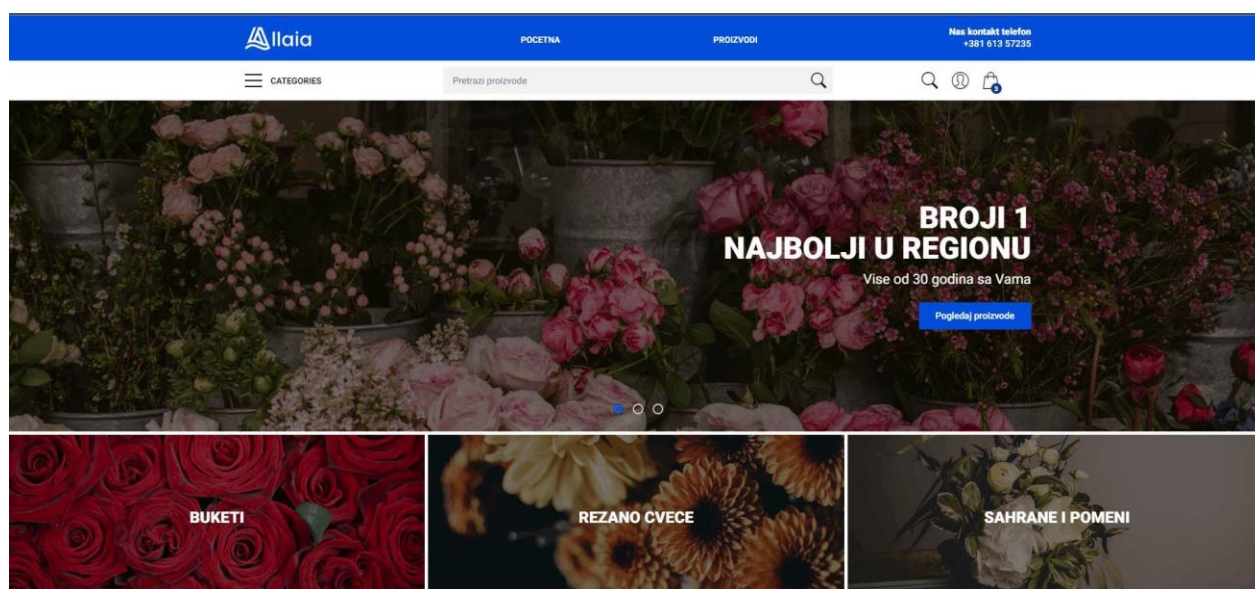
Allaia

POCETNA

PROIZVODI

Nas kontakt telefon
+381 613 57235

CATEGORIES

Pretrazi proizvode

0

BROJI 1
NAJBOLJI U REGIONU

Vise od 30 godina sa Vama

Pogledaj proizvode

BUKETI

REZANO CVECE

SAHRANE I POMENI